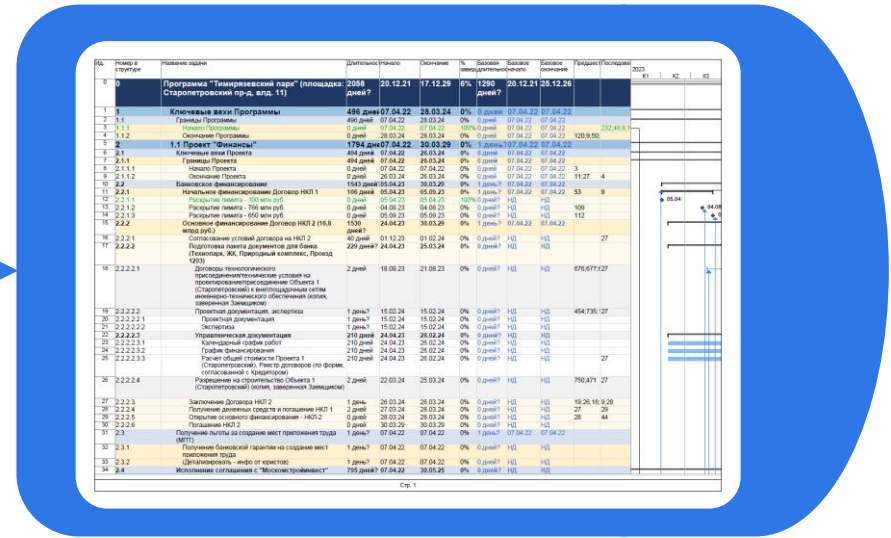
| Ид. | Номер в структуре | Название задачи | Длительность | Начало | Окончание | % заверш. | Базовая длительность | Базовое начало | Базовое окончание | Предшественники | Последователи |
|---|---|---|---|---|---|---|---|---|---|---|---|
| 0 | 0 | Программа "Тимирязевский парк" (площадка: Старопетровский пр-д, влд. 11) | 2058 дней? | 20.12.21 | 17.12.29 | 6% | 1290 дней? | 20.12.21 | 26.12.26 | | |
| 1 | 1 | Ключевые вехи Программы | 496 дней | 07.04.22 | 28.03.24 | 0% | 0 дней | 07.04.22 | 07.04.22 | | |
| 2 | 1.1 | Границы Программы | 496 дней | 07.04.22 | 28.03.24 | 0% | 0 дней | 07.04.22 | 07.04.22 | | |
| 3 | 1.1.1 | Начало Программы | 0 дней | 07.04.22 | 07.04.22 | 100% | 0 дней | 07.04.22 | 07.04.22 | | 232;49;8;1 |
| 4 | 1.1.2 | Окончание Программы | 0 дней | 28.03.24 | 28.03.24 | 0% | 0 дней | 07.04.22 | 07.04.22 | 120;9;50; | |
| 5 | 2 | 1.1 Проект "Финансы" | 1794 дня | 07.04.22 | 30.03.29 | 0% | 1 день? | 07.04.22 | 07.04.22 | | |
| 6 | 2.1 | Ключевые вехи Проекта | 494 дней | 07.04.22 | 26.03.24 | 0% | 0 дней | 07.04.22 | 07.04.22 | | |
| 7 | 2.1.1 | Границы Проекта | 494 дней | 07.04.22 | 26.03.24 | 0% | 0 дней | 07.04.22 | 07.04.22 | | |
| 8 | 2.1.1.1 | Начало Проекта | 0 дней | 07.04.22 | 07.04.22 | 0% | 0 дней | 07.04.22 | 07.04.22 | 3 | |
| 9 | 2.1.1.2 | Окончание Проекта | 0 дней | 26.03.24 | 26.03.24 | 0% | 0 дней | 07.04.22 | 07.04.22 | 11;27 | 4 |
| 10 | 2.2 | Банковское финансирование | 1543 дней | 05.04.23 | 30.03.29 | 0% | 1 день? | 07.04.22 | 07.04.22 | | |
| 11 | 2.2.1 | Начальное финансирование Договор НКЛ 1 | 106 дней | 05.04.23 | 05.09.23 | 0% | 1 день? | 07.04.22 | 07.04.22 | 53 | 9 |
| 12 | 2.2.1.1 | Раскрытие лимита - 100 млн руб. | 0 дней | 05.04.23 | 05.04.23 | 100% | 0 дней? | НД | НД | | |
| 13 | 2.2.1.2 | Раскрытие лимита - 766 млн руб. | 0 дней | 04.08.23 | 04.08.23 | 0% | 0 дней? | НД | НД | 109 | |
| 14 | 2.2.1.3 | Раскрытие лимита - 650 млн руб. | 0 дней | 05.09.23 | 05.09.23 | 0% | 0 дней? | НД | НД | 112 | |
| 15 | 2.2.2 | Основное финансирование Договор НКЛ 2 (16,8 млрд руб.) | 1530 дней? | 24.04.23 | 30.03.29 | 0% | 1 день? | 07.04.22 | 07.04.22 | | |
| 16 | 2.2.2.1 | Согласование условий договора на НКЛ 2 | 40 дней | 01.12.23 | 01.02.24 | 0% | 0 дней? | НД | НД | | 27 |
| 17 | 2.2.2.2 | Подготовка пакета документов для банка (Технопарк, ЖК, Природный комплекс, Проезд 1203) | 229 дней? | 24.04.23 | 25.03.24 | 0% | 0 дней? | НД | НД | | |
| 18 | 2.2.2.2.1 | Договоры технологического присоединения/технические условия на проектирование/присоединение Объекта 1 (Старопетровский) к внеплощадочным сетям инженерно-технического обеспечения (копия, заверенная Заемщиком) | 2 дней | 18.08.23 | 21.08.23 | 0% | 0 дней? | НД | НД | 676;677;127 | |
| 19 | 2.2.2.2.2 | Проектная документация, экспертиза | 1 день? | 15.02.24 | 15.02.24 | 0% | 0 дней? | НД | НД | 454;735;127 | |
| 20 | 2.2.2.2.2.1 | Проектная документация | 1 день? | 15.02.24 | 15.02.24 | 0% | 0 дней? | НД | НД | | |
| 21 | 2.2.2.2.2.2 | Экспертиза | 1 день? | 15.02.24 | 15.02.24 | 0% | 0 дней? | НД | НД | | |
| 22 | 2.2.2.2.3 | Управленческая документация | 210 дней | 24.04.23 | 26.02.24 | 0% | 0 дней? | НД | НД | | |
| 23 | 2.2.2.2.3.1 | Календарный график работ | 210 дней | 24.04.23 | 26.02.24 | 0% | 0 дней? | НД | НД | | |
| 24 | 2.2.2.2.3.2 | График финансирования | 210 дней | 24.04.23 | 26.02.24 | 0% | 0 дней? | НД | НД | | |
| 25 | 2.2.2.2.3.3 | Расчет общей стоимости Проекта 1 (Старопетровский), Реестр договоров (по форме, согласованной с Кредитором) | 210 дней | 24.04.23 | 26.02.24 | 0% | 0 дней? | НД | НД | | 27 |
| 26 | 2.2.2.2.4 | Разрешение на строительство Объекта 1 (Старопетровский) (копия, заверенная Заемщиком) | 2 дней | 22.03.24 | 25.03.24 | 0% | 0 дней? | НД | НД | 750;471 | 27 |
| 27 | 2.2.2.3 | Заключение Договора НКЛ 2 | 1 день | 26.03.24 | 26.03.24 | 0% | 0 дней? | НД | НД | 19;26;16;9;28 | |
| 28 | 2.2.2.4 | Получение денежных средств и погашение НКЛ 1 | 2 дней | 27.03.24 | 28.03.24 | 0% | 0 дней? | НД | НД | 27 | 29 |
| 29 | 2.2.2.5 | Открытие основного финансирования - НКЛ-2 | 0 дней | 28.03.24 | 28.03.24 | 0% | 0 дней? | НД | НД | 28 | 44 |
| 30 | 2.2.2.6 | Погашение НКЛ 2 | 0 дней | 30.03.29 | 30.03.29 | 0% | 0 дней? | НД | НД | | |
| 31 | 2.3 | Получение льготы за создание мест приложения труда (МПТ) | 1 день? | 07.04.22 | 07.04.22 | 0% | 1 день? | 07.04.22 | 07.04.22 | | |
| 32 | 2.3.1 | Получение банковской гарантии на создание мест приложения труда | 1 день? | 07.04.22 | 07.04.22 | 0% | 0 дней? | НД | НД | | |
| 33 | 2.3.2 | (Детализировать - инфо от юристов) | 1 день? | 07.04.22 | 07.04.22 | 0% | 0 дней? | НД | НД | | |
| 34 | 2.4 | Исполнение соглашения с "Москомстройинвест" | 795 дней? | 07.04.22 | 30.05.25 | 0% | 0 дней? | 07.04.22 | 07.04.22 | | |

2023
К1 | К2 | К3
05.04
04.08

Стр. 1